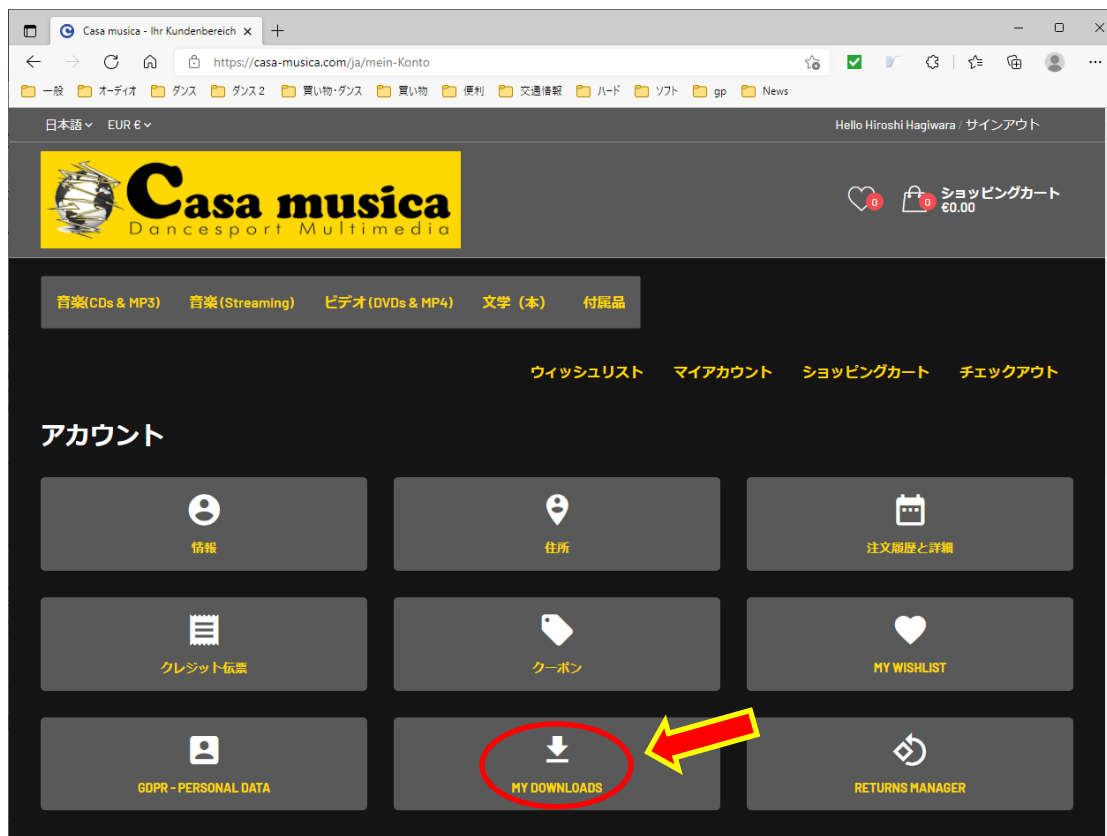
Casa musica - Ihr Kundenbereich ×

https://casa-musica.com/ja/mein-Konto

一般 オーディオ ダンス ダンス2 買い物･ダンス 買い物 便利 交通情報 ハード ソフト gp News

日本語 EUR €

Hello Hiroshi Hagiwara / サインアウト

Casa musica
Dancesport Multimedia

0 0 ショッピングカート €0.00

音楽(CDs & MP3) 音楽(Streaming) ビデオ(DVDs & MP4) 文学（本） 付属品

ウィッシュリスト マイアカウント ショッピングカート チェックアウト

アカウント

情報

住所

注文履歴と詳細

クレジット伝票

クーポン

MY WISHLIST

GDPR - PERSONAL DATA

MY DOWNLOADS

RETURNS MANAGER